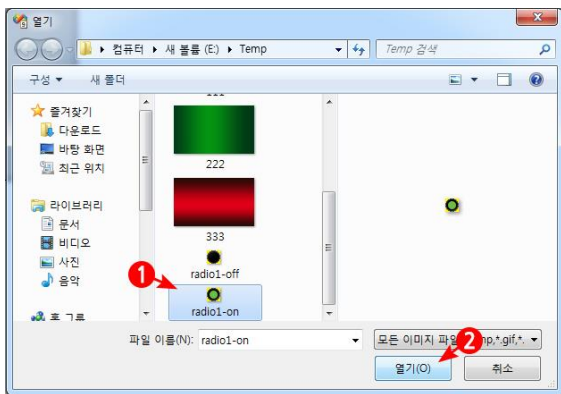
열기

컴퓨터 ▸ 새 볼륨 (E:) ▸ Temp

Temp 검색

구성 ▾ 새 폴더

즐겨찾기
다운로드
바탕 화면
최근 위치

라이브러리
문서
비디오
사진
음악

홈 그룹

222

333

radio1-off

radio1-on

1

파일 이름(N): radio1-on

모든 이미지 파일 2 mp,*.gif,*.

열기(O)

취소